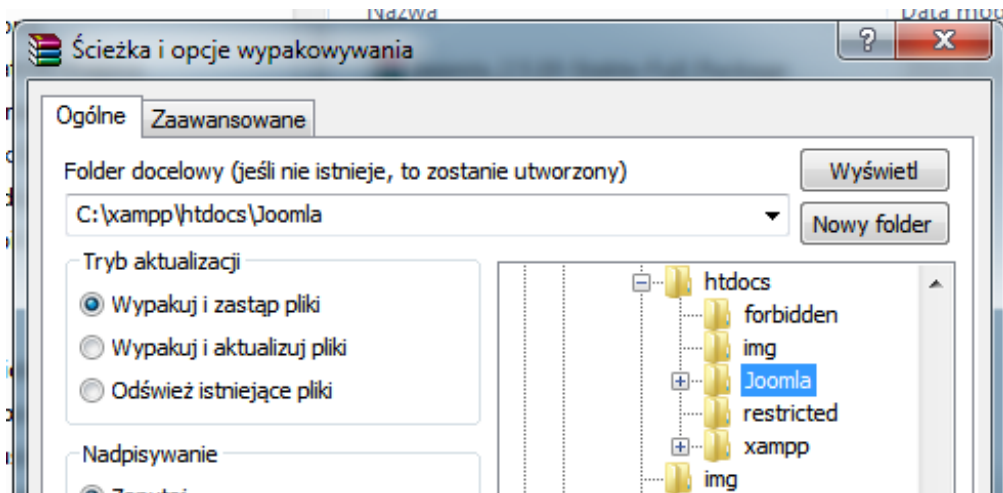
Nazwa
Data mod
Ścieżka i opcje wypakowywania
?
X
Ogólne
Zaawansowane
Folder docelowy (jeśli nie istnieje, to zostanie utworzony)
Wyświetl
C:\xampp\htdocs\Joomla
Nowy folder
Tryb aktualizacji
Wypakuj i zastąp pliki
Wypakuj i aktualizuj pliki
Odśwież istniejące pliki
Nadpisywanie
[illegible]
htdocs
forbidden
img
Joomla
restricted
xampp
img